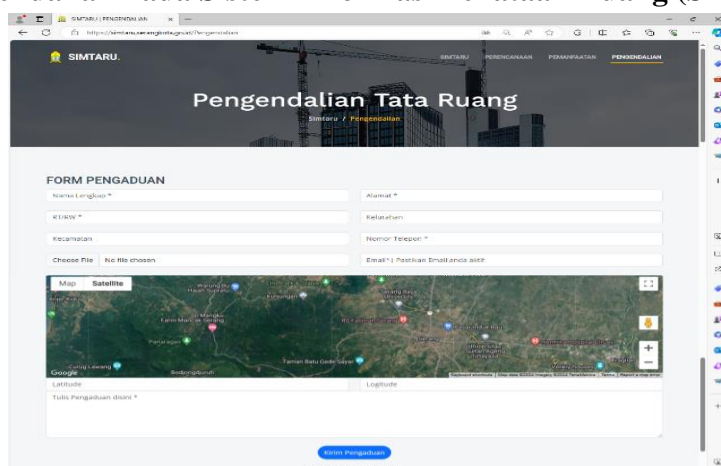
SIMTARU | PENGENDALIAN

https://simtaru.serangkabgo.id/Pengendalian

SIMTARU.

SIMTARU PERENCANAAN PEMANFAATAN PENGENDALIAN

Pengendalian Tata Ruang

Simtaru / Pengendalian

FORM PENGADUAN

Nama Lengkap *

Alamat *

RT/RW *

Kelurahan

Kecamatan

Nomor Telepon *

Choose File No file chosen

Email * ( Pastikan Email anda aktif

Map Satellite

Google

Latitude

Logitude

Tulis Pengaduan disini *

Kirim Pengaduan